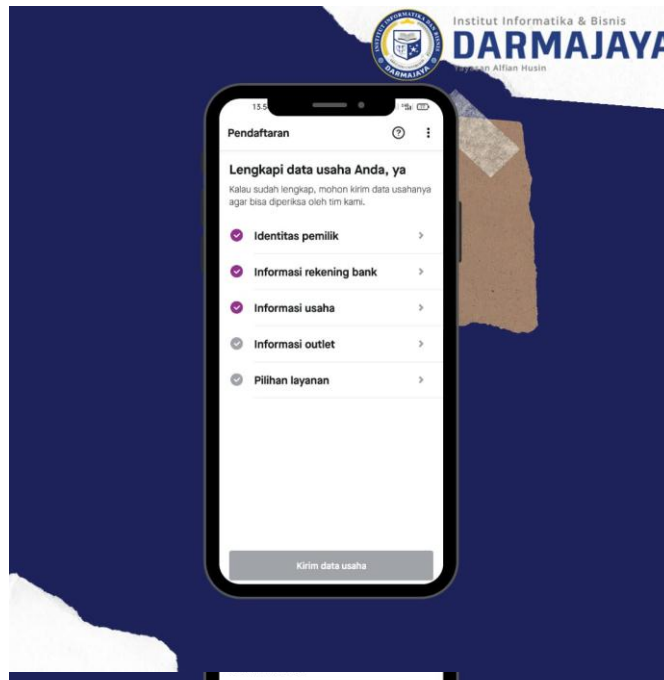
INSTITUT INFORMATIKA DAN BISNIS
DARMAJAYA

Institut Informatika & Bisnis
DARMAJAYA
Yayasan Alfian Husin

13.5

Pendaftaran

Lengkapi data usaha Anda, ya

Kalau sudah lengkap, mohon kirim data usahanya agar bisa diperiksa oleh tim kami.

Identitas pemilik

Informasi rekening bank

Informasi usaha

Informasi outlet

Pilihan layanan

Kirim data usaha